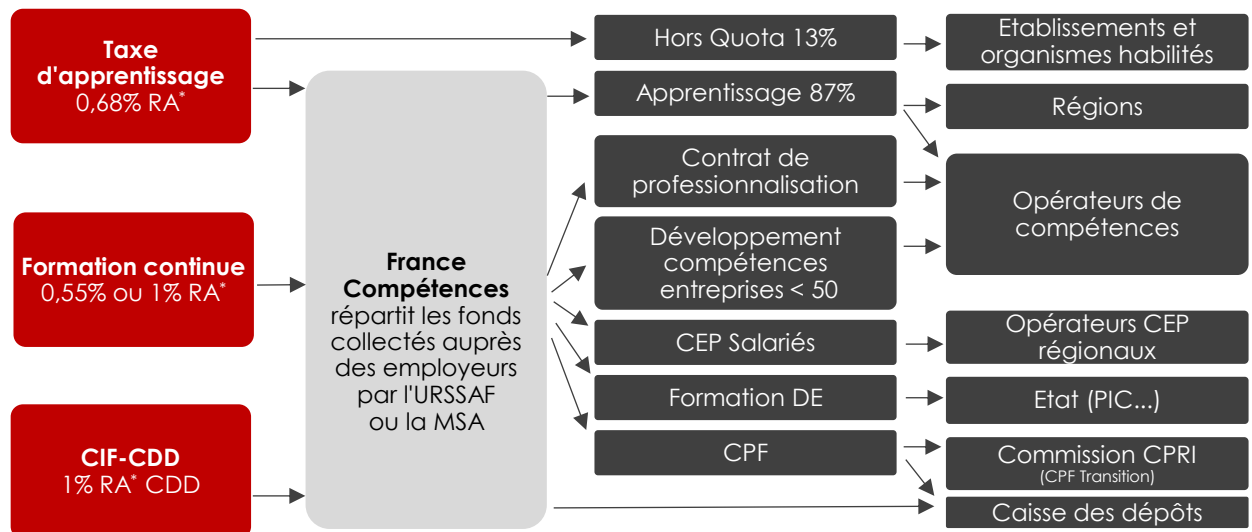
Taxe d'apprentissage
0,68% RA*

Formation continue
0,55% ou 1% RA*

CIF-CDD
1% RA* CDD

France Compétences
répartit les fonds collectés auprès des employeurs par l'URSSAF ou la MSA

Hors Quota 13%

Apprentissage 87%

Contrat de professionnalisation

Développement compétences entreprises < 50

CEP Salariés

Formation DE

CPF

Etablissements et organismes habilités

Régions

Opérateurs de compétences

Opérateurs CEP régionaux

Etat (PIC...)

Commission CPRI
(CPF Transition)

Caisse des dépôts